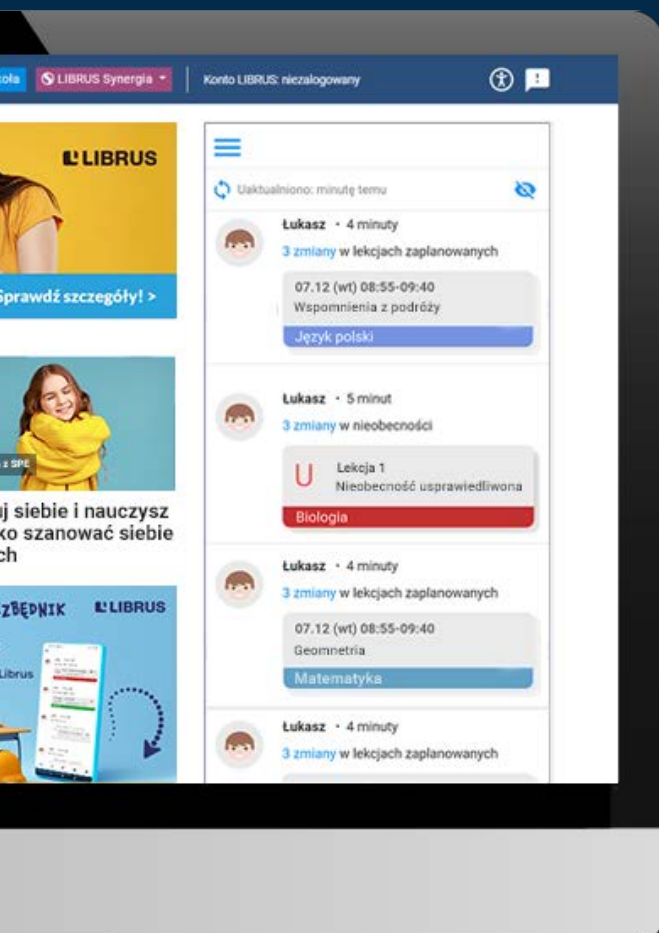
zkoła LIBRUS Synergia Konto LIBRUS: niezalogowany

LIBRUS

Sprawdź szczegóły! >

z SPE

uj siebie i nauczysz ko szanować siebie ch

ZBĘDNIK LIBRUS

Librus

Uaktualniono: minutę temu

Łukasz • 4 minuty
3 zmiany w lekcjach zaplanowanych
07.12 (wt) 08:55-09:40
Wspomnienia z podróży
Język polski

Łukasz • 5 minut
3 zmiany w nieobecności
U Lekcja 1
Nieobecność usprawiedliwona
Biologia

Łukasz • 4 minuty
3 zmiany w lekcjach zaplanowanych
07.12 (wt) 08:55-09:40
Geometria
Matematyka

Łukasz • 4 minuty
3 zmiany w lekcjach zaplanowanych